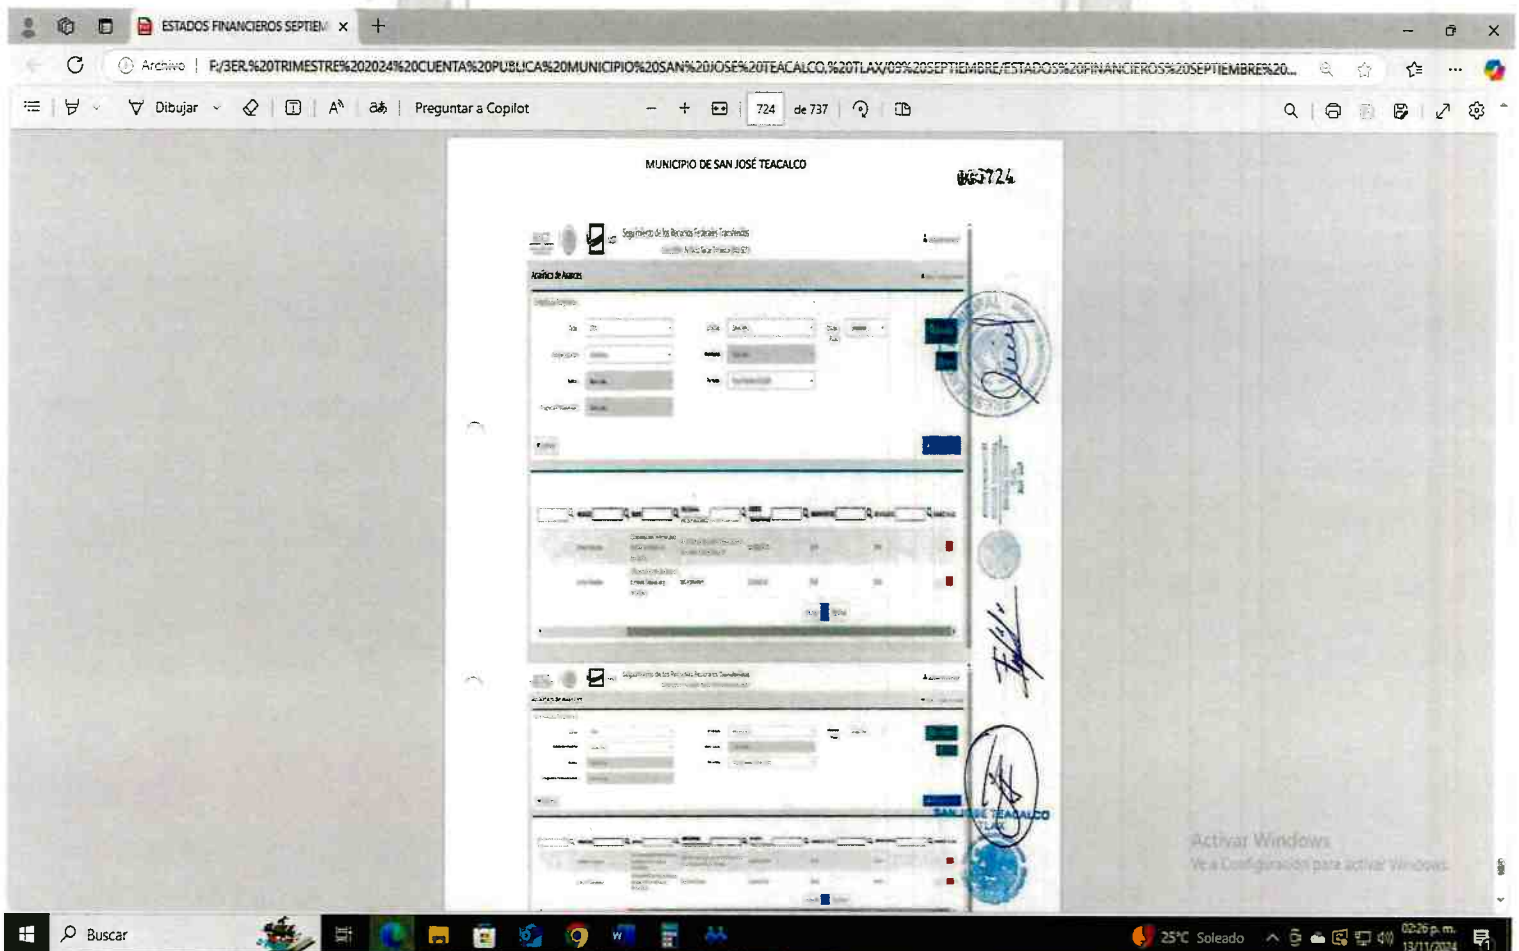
ESTADOS FINANCIEROS SEPTIEM

Archivo | F:/3ER.%20TRIMESTRE%202024%20CUENTA%20PUBLICA%20MUNICIPIO%20SAN%20JOSE%20TEACALCO,%20TLAX/09%20SEPTIEMBRE/ESTADOS%20FINANCIEROS%20SEPTIEMBRE%20...

Dibujar | Preguntar a Copilot | 724 de 737

MUNICIPIO DE SAN JOSÉ TEACALCO

000724

Seguimiento de los Recursos Federales Transferidos

Avance de Avances

Seguimiento de los Recursos Federales Transferidos

SAN JOSÉ TEACALCO

Activar Windows
Ve a Configuración para activar Windows.

Buscar

25°C Soleado

02:26 p. m.
13/11/2024